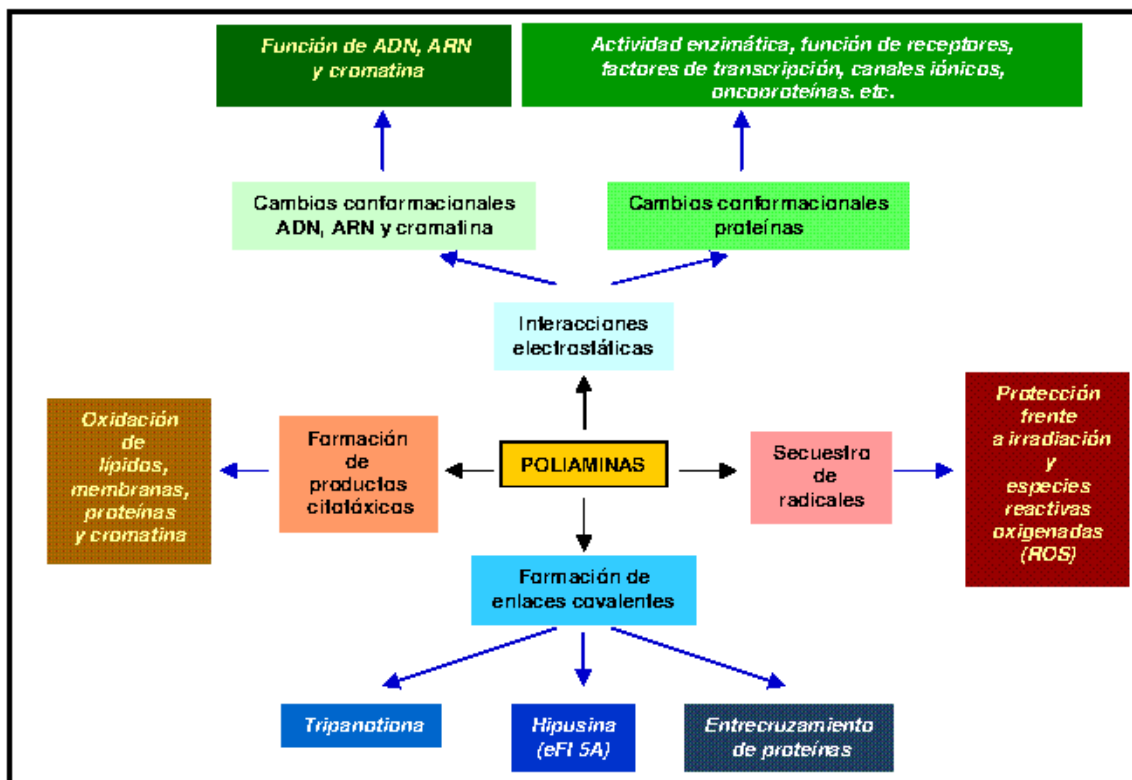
Función de ADN, ARN y cromatina

Actividad enzimática, función de receptores, factores de transcripción, canales iónicos, oncoproteínas, etc.

Cambios conformacionales ADN, ARN y cromatina

Cambios conformacionales proteínas

Interacciones electrostáticas

Oxidación de lípidos, membranas, proteínas y cromatina

Formación de productos citotóxicos

POLIAMINAS

Secuestro de radicales

Protección frente a irradiación y especies reactivas oxigenadas (ROS)

Formación de enlaces covalentes

Tripanotiona

Hipusina (eFI 5A)

Entrecruzamiento de proteínas